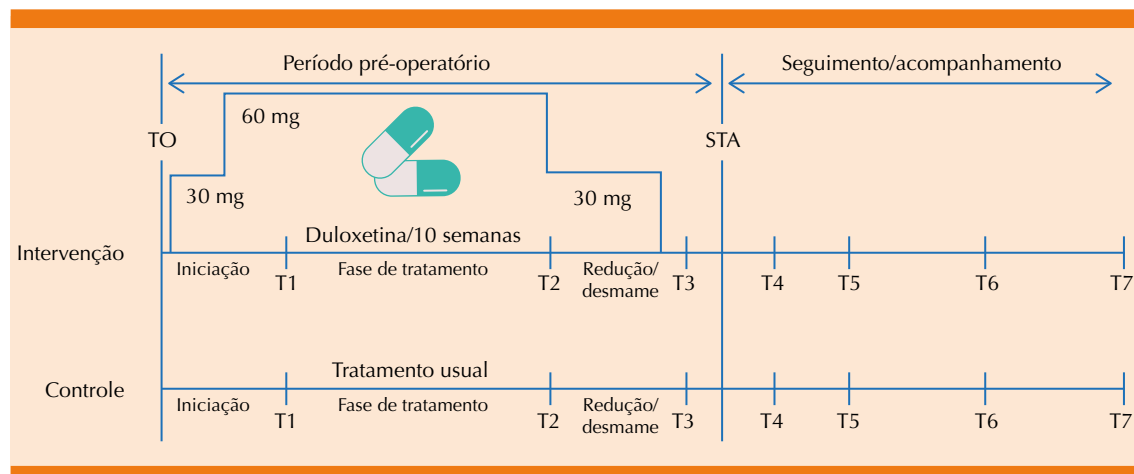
Período pré-operatório

Seguimento/acompanhamento

TO

60 mg

STA

30 mg

30 mg

Duloxetina/10 semanas

Intervenção

Iniciação T1 Fase de tratamento T2 Redução/ desmame T3 T4 T5 T6 T7

Tratamento usual

Controle

Iniciação T1 Fase de tratamento T2 Redução/ desmame T3 T4 T5 T6 T7